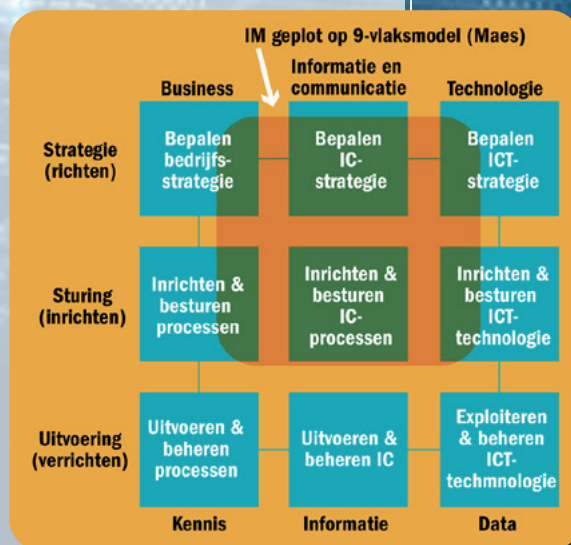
IM geplot op 9-vlaksmodel (Maes)

| | Business | Informatie en communicatie | Technologie |
|---|---|---|---|
| Strategie (richten) | Bepalen bedrijfsstrategie | Bepalen IC-strategie | Bepalen ICT-strategie |
| Sturing (inrichten) | Inrichten & besturen processen | Inrichten & besturen IC-processen | Inrichten & besturen ICT-technologie |
| Uitvoering (verrichten) | Uitvoeren & beheren processen | Uitvoeren & beheren IC | Exploiteren & beheren ICT-techmnologie |
| | Kennis | Informatie | Data |